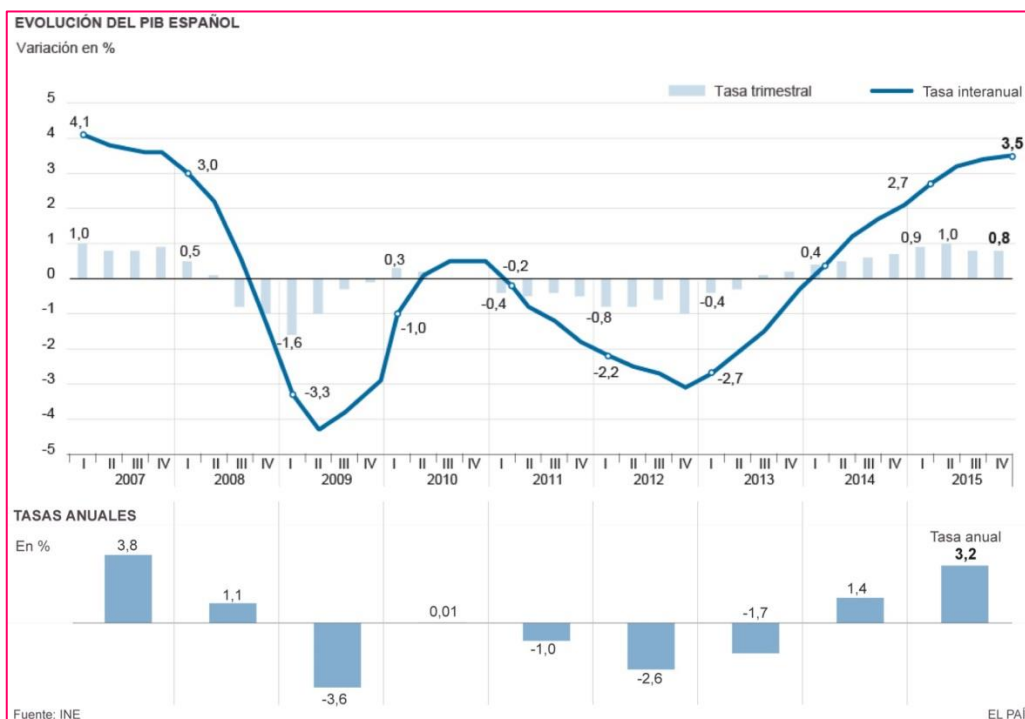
EVOLUCIÓN DEL PIB ESPAÑOL
Variación en %

Tasa trimestral
Tasa interanual

5
4
3
2
1
0
-1
-2
-3
-4
-5

4,1
3,0
1,0
0,5
-1,6
-3,3
0,3
-1,0
-0,2
-0,4
-0,8
-2,2
-0,4
-2,7
0,4
2,7
0,9
1,0
0,8
3,5

I II III IV
2007
I II III IV
2008
I II III IV
2009
I II III IV
2010
I II III IV
2011
I II III IV
2012
I II III IV
2013
I II III IV
2014
I II III IV
2015

TASAS ANUALES
En %

3,8
1,1
-3,6
0,01
-1,0
-2,6
-1,7
1,4
Tasa anual
3,2

Fuente: INE
EL PAÍ